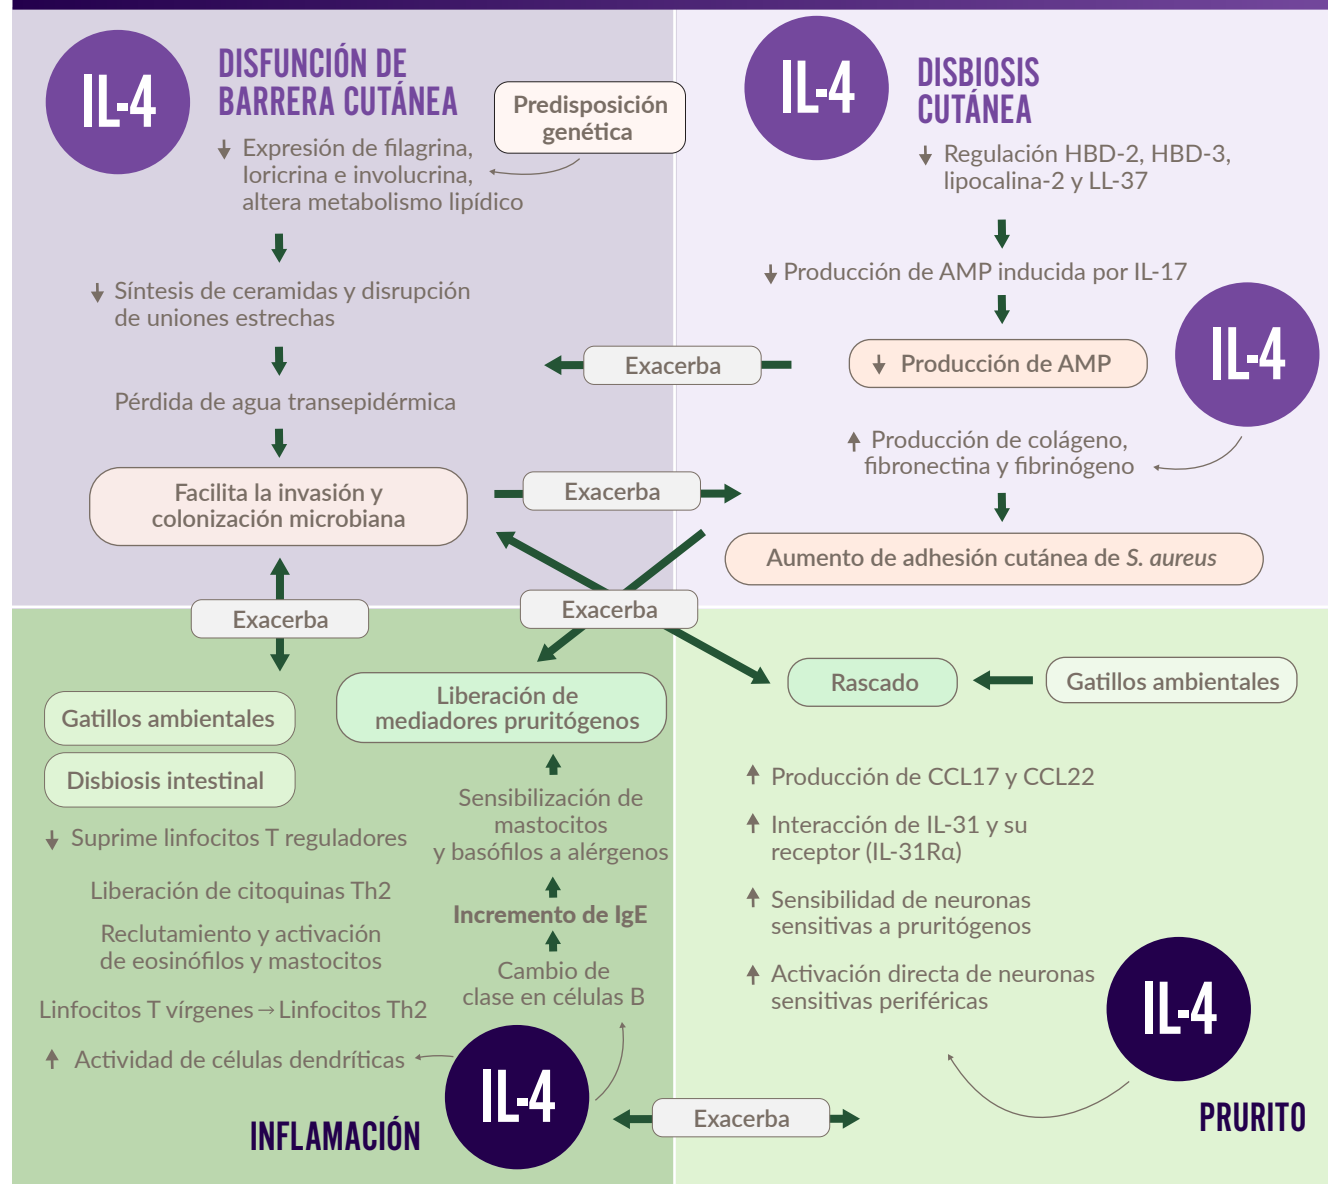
IL-4

DISFUNCIÓN DE BARRERA CUTÁNEA

Predisposición genética

↓ Expresión de filagrina, loricrina e involucrina, altera metabolismo lipídico

↓ Síntesis de ceramidas y disrupción de uniones estrechas

Pérdida de agua transepidérmica

Facilita la invasión y colonización microbiana

IL-4

DISBIOSIS CUTÁNEA

↓ Regulación HBD-2, HBD-3, lipocalina-2 y LL-37

↓ Producción de AMP inducida por IL-17

Exacerba

↓ Producción de AMP

IL-4

↑ Producción de colágeno, fibronectina y fibrinógeno

Exacerba

Aumento de adhesión cutánea de *S. aureus*

Exacerba

Exacerba

Gatillos ambientales

Disbiosis intestinal

↓ Suprime linfocitos T reguladores

Liberación de citoquinas Th2

Reclutamiento y activación de eosinófilos y mastocitos

Linfocitos T vírgenes → Linfocitos Th2

↑ Actividad de células dendríticas

Liberación de mediadores pruritógenos

Sensibilización de mastocitos y basófilos a alérgenos

Incremento de IgE

Cambio de clase en células B

IL-4

INFLAMACIÓN

Rascado

Gatillos ambientales

↑ Producción de CCL17 y CCL22

↑ Interacción de IL-31 y su receptor (IL-31Rα)

↑ Sensibilidad de neuronas sensitivas a pruritógenos

↑ Activación directa de neuronas sensitivas periféricas

IL-4

Exacerba

PRURITO